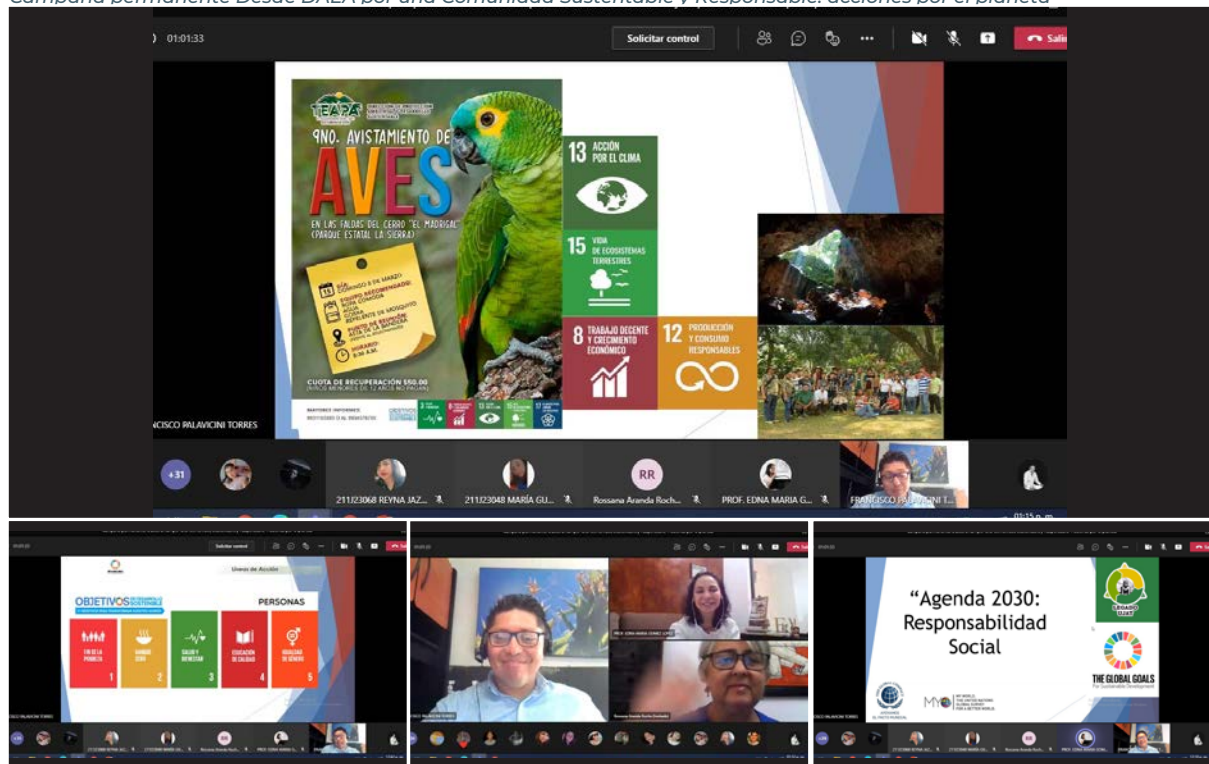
Campaña permanente Desde DAEA por una Comunidad Sustentable y Responsable: acciones por el planeta

01:01:33
Solicitar control
Salir

TEAPA
9NO. AVISTAMIENTO DE
AVES
EN LAS FALDAS DEL CERRO "EL MADRIGAL" (PARQUE ESTATAL LA SIERRA)
DÍA: DOMINGO 8 DE MARZO
EQUIPO RECOMENDADO: ROPA CÓMODA, AGUA, REPELENTE DE MOSQUITO
PUNTO DE REUNIÓN:
HORARIO: 6:30 A.M.
CUOTA DE RECUPERACIÓN $50.00
(NIÑOS MENORES DE 12 AÑOS NO PAGAN)
MAYORES INFORMES:

13 ACCIÓN POR EL CLIMA
15 VIDA DE ECOSISTEMAS TERRESTRES
8 TRABAJO DECENTE Y CRECIMIENTO ECONÓMICO
12 PRODUCCIÓN Y CONSUMO RESPONSABLES

NCISCO PALAVICINI TORRES
+31
211J23068 REYNA JAZ...
211J23048 MARÍA GU...
RR
Rossana Aranda Roch...
PROF. EDNA MARIA G...
FRANCISCO PALAVICINI T...

Solicitar control
Líneas de Acción
OBJETIVOS
PERSONAS
FIN DE LA POBREZA 1
HAMBRE CERO 2
SALUD Y BIENESTAR 3
EDUCACIÓN DE CALIDAD 4
IGUALDAD DE GÉNERO 5

"Agenda 2030: Responsabilidad Social"
LEGADO UJAT
THE GLOBAL GOALS
For Sustainable Development
MY WORLD